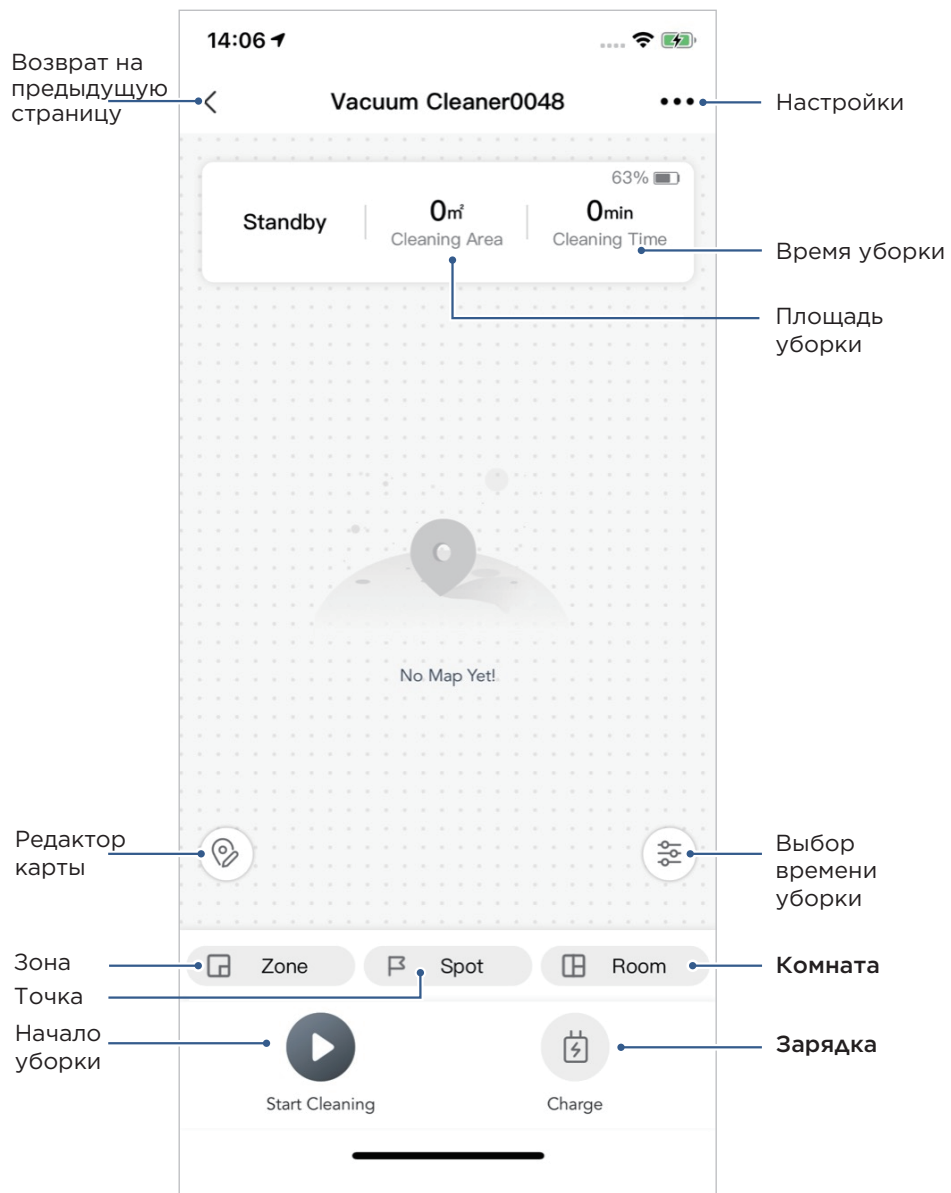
Возврат на предыдущую страницу

14:06

Vacuum Cleaner0048

Настройки

63%

Standby

0m²
Cleaning Area

0min
Cleaning Time

Время уборки

Площадь уборки

No Map Yet!

Редактор карты

Выбор времени уборки

Зона

Zone

Spot

Room

Комната

Точка

Начало уборки

Зарядка

Start Cleaning

Charge